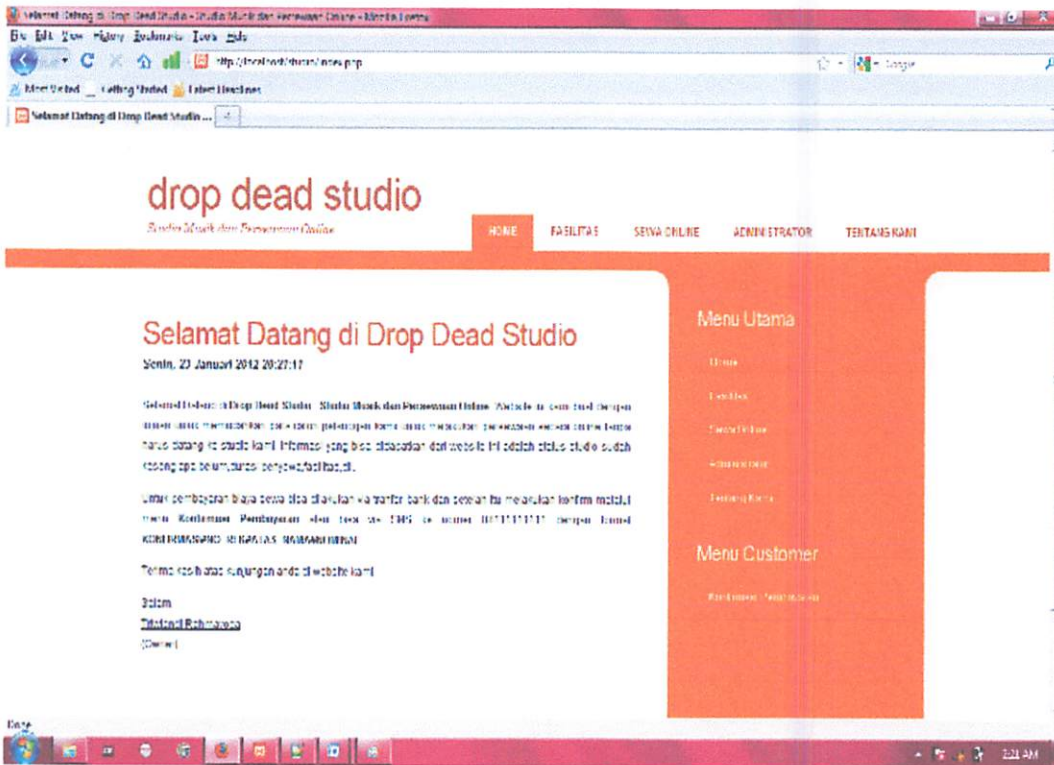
Selamat Datang di Drop Dead Studio - Studio Musik dan Persewaan Online - Mozilla Firefox

File Edit View History Bookmarks Tools Help

http://localhost/dstudio/index.php

Google

Most Visited Getting Started Latest Headlines

Selamat Datang di Drop Dead Studio ...

drop dead studio

Studio Musik dan Persewaan Online

HOME FASILITAS SEWA ONLINE ADMINISTRATOR TENTANG KAMI

Selamat Datang di Drop Dead Studio

Senin, 23 Januari 2012 20:27:17

Selamat Datang di Drop Dead Studio - Studio Musik dan Persewaan Online. Website ini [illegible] dengan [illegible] untuk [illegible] para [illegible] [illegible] untuk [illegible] persewaan secara online tanpa harus datang ke studio kami. Informasi yang bisa didapatkan dari website ini adalah status studio sudah kosong apa belum, daftar penyewa, fasilitas, dll.

Untuk pembayaran biaya sewa bisa dilakukan via tranfer bank dan setelah itu melakukan konfirm melalui menu Konfirmasi Pembayaran atau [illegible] sms ke nomor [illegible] dengan format KONFIRMASI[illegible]

Terima kasih atas kunjungan anda di website kami

Salam
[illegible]
(Owner)

Menu Utama

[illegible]

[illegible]

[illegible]

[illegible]

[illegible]

Menu Customer

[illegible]

Done

2:21 AM